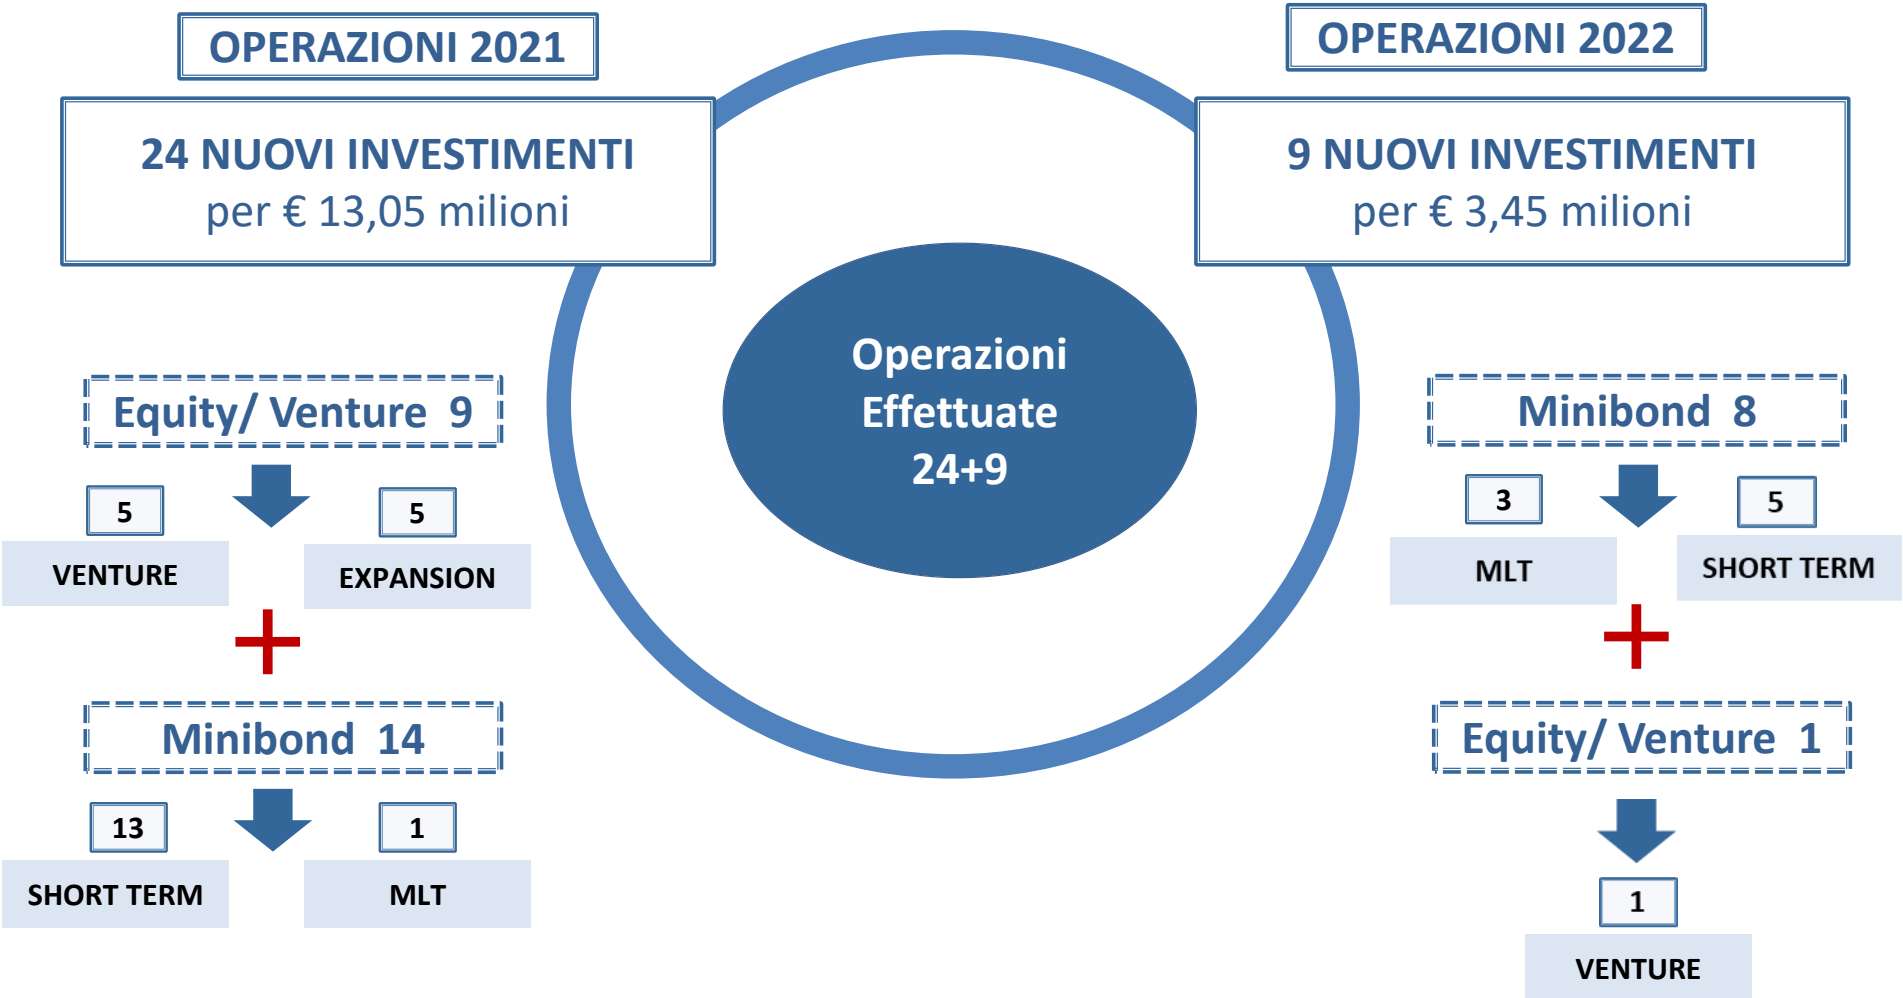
OPERAZIONI 2021

24 NUOVI INVESTIMENTI
per € 13,05 milioni

OPERAZIONI 2022

9 NUOVI INVESTIMENTI
per € 3,45 milioni

Operazioni Effettuate 24+9

Equity/ Venture 9

5

VENTURE

5

EXPANSION

+

Minibond 14

13

SHORT TERM

1

MLT

Minibond 8

3

MLT

5

SHORT TERM

+

Equity/ Venture 1

1

VENTURE